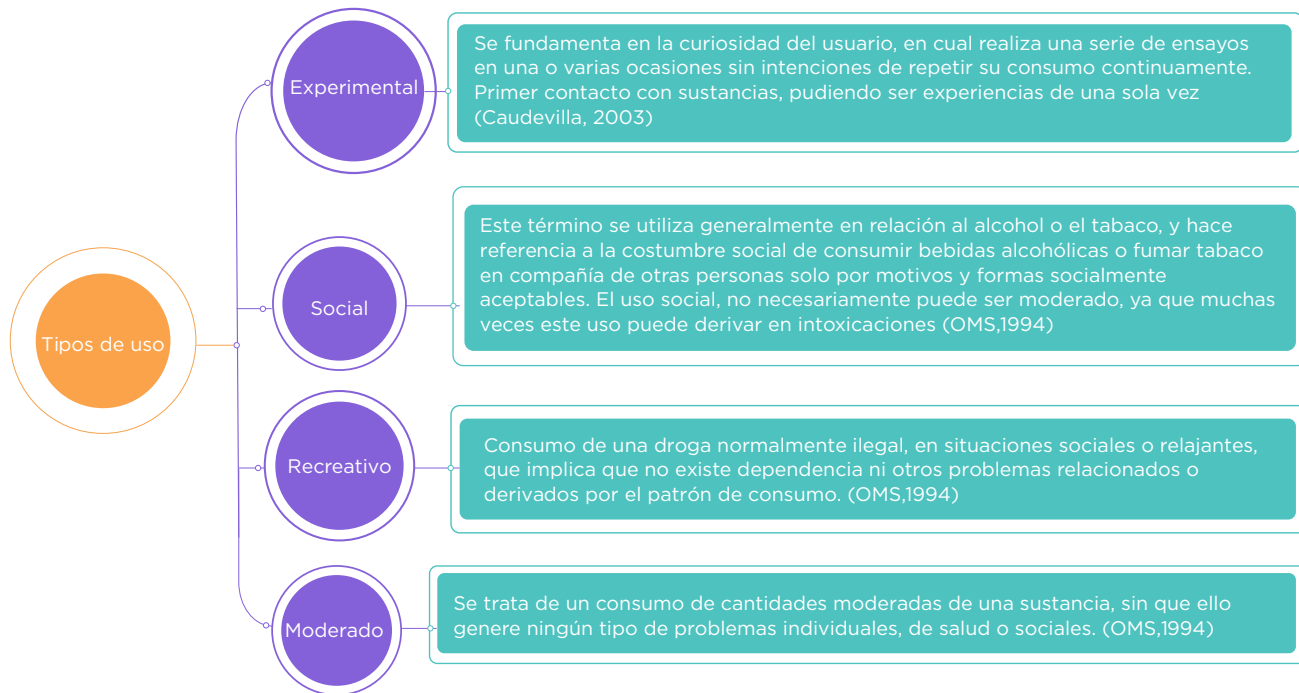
Tipos de uso

Experimental

Se fundamenta en la curiosidad del usuario, en cual realiza una serie de ensayos en una o varias ocasiones sin intenciones de repetir su consumo continuamente. Primer contacto con sustancias, pudiendo ser experiencias de una sola vez (Caudevilla, 2003)

Social

Este término se utiliza generalmente en relación al alcohol o el tabaco, y hace referencia a la costumbre social de consumir bebidas alcohólicas o fumar tabaco en compañía de otras personas solo por motivos y formas socialmente aceptables. El uso social, no necesariamente puede ser moderado, ya que muchas veces este uso puede derivar en intoxicaciones (OMS,1994)

Recreativo

Consumo de una droga normalmente ilegal, en situaciones sociales o relajantes, que implica que no existe dependencia ni otros problemas relacionados o derivados por el patrón de consumo. (OMS,1994)

Moderado

Se trata de un consumo de cantidades moderadas de una sustancia, sin que ello genere ningún tipo de problemas individuales, de salud o sociales. (OMS,1994)